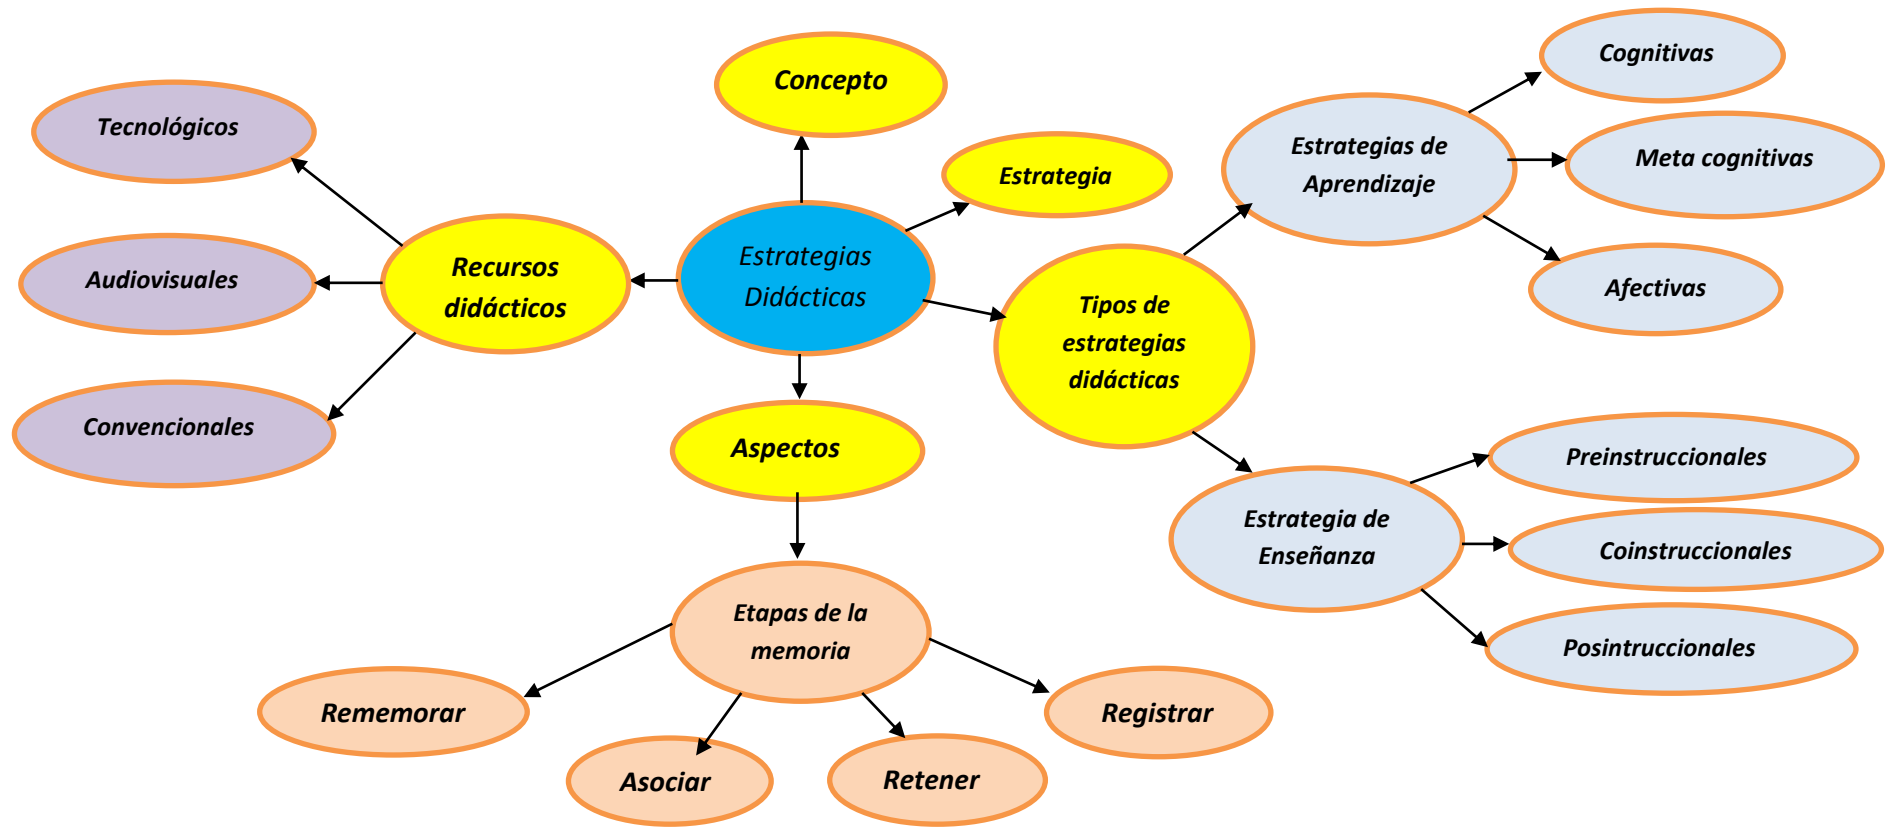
Estrategias Didácticas

Concepto

Estrategia

Recursos didácticos

Tecnológicos

Audiovisuales

Convencionales

Aspectos

Etapas de la memoria

Rememorar

Asociar

Retener

Registrar

Tipos de estrategias didácticas

Estrategias de Aprendizaje

Cognitivas

Meta cognitivas

Afectivas

Estrategia de Enseñanza

Preinstruccionales

Coinstruccionales

Posintruccionales